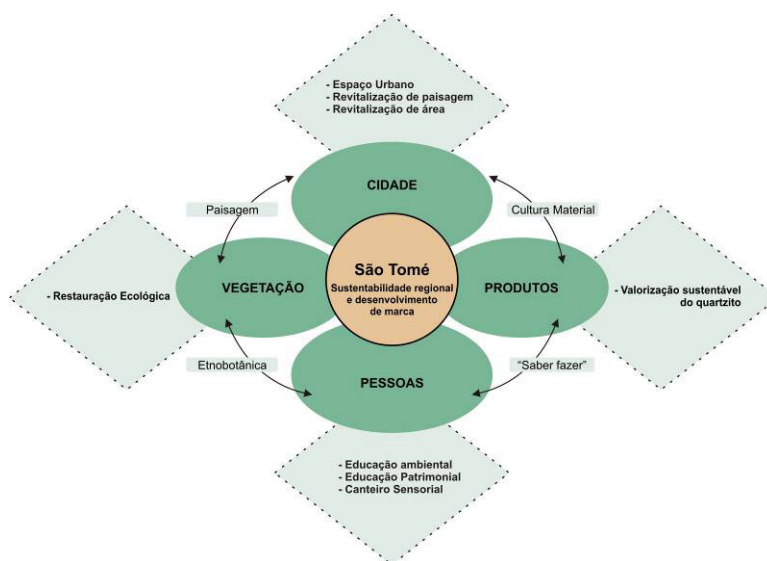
- Espaço Urbano
- Revitalização de paisagem
- Revitalização de área

CIDADE

Paisagem

Cultura Material

- Restauração Ecológica

VEGETAÇÃO

São Tomé
Sustentabilidade regional e desenvolvimento de marca

PRODUTOS

- Valorização sustentável do quartzito

Etnobotânica

PESSOAS

"Saber fazer"

- Educação ambiental
- Educação Patrimonial
- Canteiro Sensorial